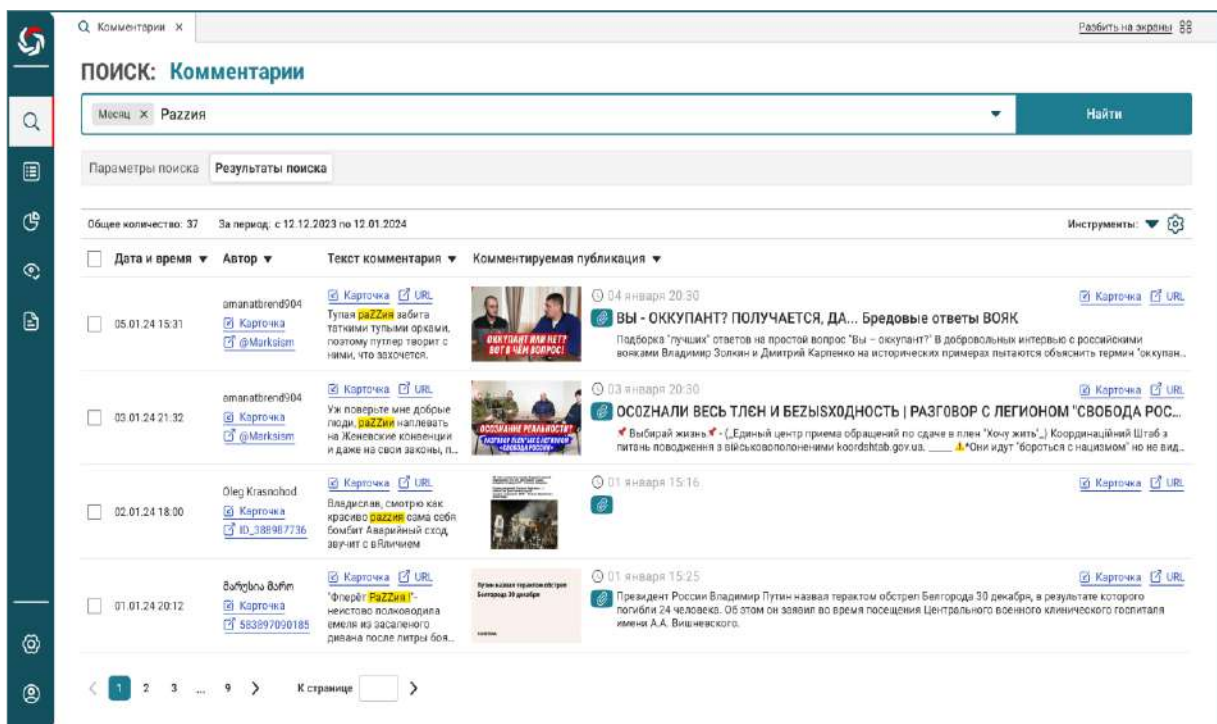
Комментарии ×

Разбить на экраны

ПОИСК: Комментарии

Месяц × Раzzия

Найти

Параметры поиска | Результаты поиска

Общее количество: 37 За период: с 12.12.2023 по 12.01.2024

Инструменты:

| | Дата и время | Автор | Текст комментария | Комментируемая публикация |
|---|---|---|---|---|
| | 05.01.24 15:31 | amanatbrend904 Карточка @Marksism | Карточка URL Тупая раZZия забита татними тупыми орками, поэтому путлер творит с ними, что захочется. | ОККУПАНТ ИЛИ НЕТ? ВОТ В ЧЁМ ВОПРОС! 04 января 20:30 Карточка URL ВЫ - ОККУПАНТ? ПОЛУЧАЕТСЯ, ДА... Бредовые ответы ВОЯК Подборка "лучших" ответов на простой вопрос "Вы – оккупант?" В добровольных интервью с российскими вояками Владимир Золкин и Дмитрий Карпенко на исторических примерах пытаются объяснить термин "оккупан... |
| | 03.01.24 21:32 | amanatbrend904 Карточка @Marksism | Карточка URL Уж поверьте мне добрые люди, раZZия наплевать на Женевские конвенции и даже на свои законы, п... | ОСОЗНАНИЕ РЕАЛЬНОСТИ? 03 января 20:30 Карточка URL ОСОZНАЛИ ВЕСЬ ТЛЄН И БЕZЫSХОДНОСТЬ \| РАЗГОВОР С ЛЕГИОНОМ "СВОБОДА РОС... Выбирай жизнь - (_Единый центр приема обращений по сдаче в плен "Хочу жить"_) Координаційний Штаб з питань поводження з військовополоненими koordshtab.gov.ua. ____ *Они идут "бороться с нацизмом" но не вид... |
| | 02.01.24 18:00 | Oleg Krasnohod Карточка ID_388987736 | Карточка URL Владислав, смотрю как красиво раzzия сама себя бомбит Аварийный сход звучит с вЯличием | 01 января 15:16 Карточка URL |
| | 01.01.24 20:12 | ბარბარა მარი Карточка 583897090185 | Карточка URL "Фперёт РаZZия!"- неистово полководила емеля из засаленого дивана после литры боя... | Путин назвал терактом обстрел Белгорода 30 декабря 01 января 15:25 Карточка URL Президент России Владимир Путин назвал терактом обстрел Белгорода 30 декабря, в результате которого погибли 24 человека. Об этом он заявил во время посещения Центрального военного клинического госпиталя имени А.А. Вишневского. |

< 1 2 3 ... 9 > К странице >